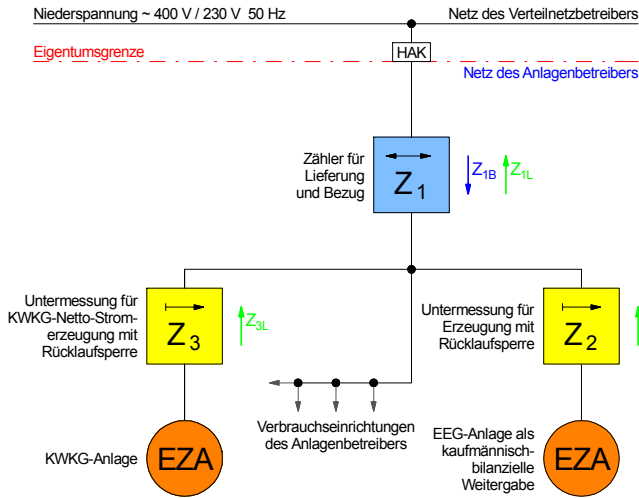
Niederspannung ~ 400 V / 230 V 50 Hz

Netz des Verteilnetzbetreibers

Eigentumsgrenze

HAK

Netz des Anlagenbetreibers

Zähler für Lieferung und Bezug

$Z_1$

$Z_{1B}$

$Z_{1L}$

Untermessung für KWKG-Netto-Stromerzeugung mit Rücklaufsperre

$Z_3$

$Z_{3L}$

Untermessung für Erzeugung mit Rücklaufsperre

$Z_2$

Verbrauchseinrichtungen des Anlagenbetreibers

KWKG-Anlage

EZA

EEG-Anlage als kaufmännisch-bilanzielle Weitergabe

EZA